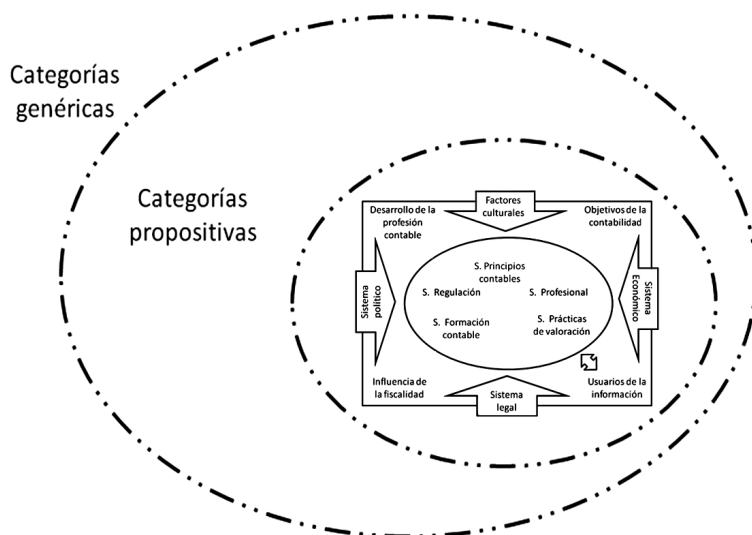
Categorías genéricas

Categorías propositivas

Desarrollo de la profesión contable

Factores culturales

Objetivos de la contabilidad

Sistema político

S. Principios contables

S. Regulación

S. Profesional

S. Formación contable

S. Prácticas de valoración

Sistema Económico

Influencia de la fiscalidad

Sistema legal

Usuarios de la información